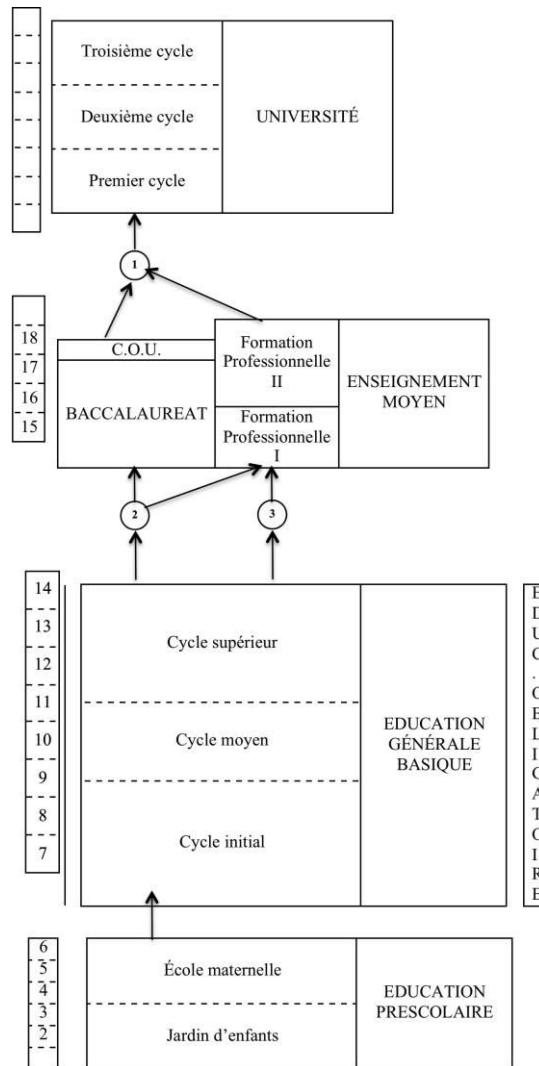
Troisième cycle

Deuxième cycle

Premier cycle

UNIVERSITÉ

1

18
17
16
15

C.O.U.

BACCALAUREAT

Formation Professionnelle II

Formation Professionnelle I

ENSEIGNEMENT MOYEN

2

3

14
13
12
11
10
9
8
7

Cycle supérieur

Cycle moyen

Cycle initial

EDUCATION GÉNÉRALE BASIQUE

E
D
U
C
.
O
B
L
I
G
A
T
O
I
R
E

6
5
4
3
2

École maternelle

Jardin d'enfants

EDUCATION PRESCOLAIRE